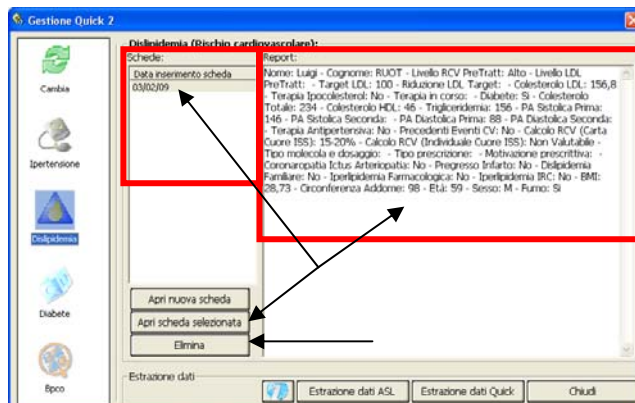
Gestione Quick 2

Cambia

Ipertensione

Dislipidemia

Diabete

Bpco

Dislipidemia (Rischio cardiovascolare):

Schede:

Data inserimento scheda

03/02/09

Report:

Nome: Luigi - Cognome: RUOT - Livello RCV PreTratt: Alto - Livello LDL PreTratt: - Target LDL: 100 - Riduzione LDL Target: - Colesterolo LDL: 156,8 - Terapia Ipocolesterol: No - Terapia in corso: - Diabete: Si - Colesterolo Totale: 234 - Colesterolo HDL: 46 - Trigliceridemia: 156 - PA Sistolica Prima: 146 - PA Sistolica Seconda: - PA Diastolica Prima: 88 - PA Diastolica Seconda: - Terapia Antipertensiva: No - Precedenti Eventi CV: No - Calcolo RCV (Carta Cuore ISS): 15-20% - Calcolo RCV (Individuale Cuore ISS): Non Valutabile - Tipo molecola e dosaggio: - Tipo prescrizione: - Motivazione prescrittiva: - Coronaropatia Ictus Arteriopatia: No - Pregresso Infarto: No - Dislipidemia Familiare: No - Iperlipidemia Farmacologica: No - Iperlipidemia IRC: No - BMI: 28,73 - Circonferenza Addome: 98 - Età: 59 - Sesso: M - Fumo: Si

Apri nuova scheda

Apri scheda selezionata

Elimina

Estrazione dati

Estrazione dati ASL

Estrazione dati Quick

Chiudi